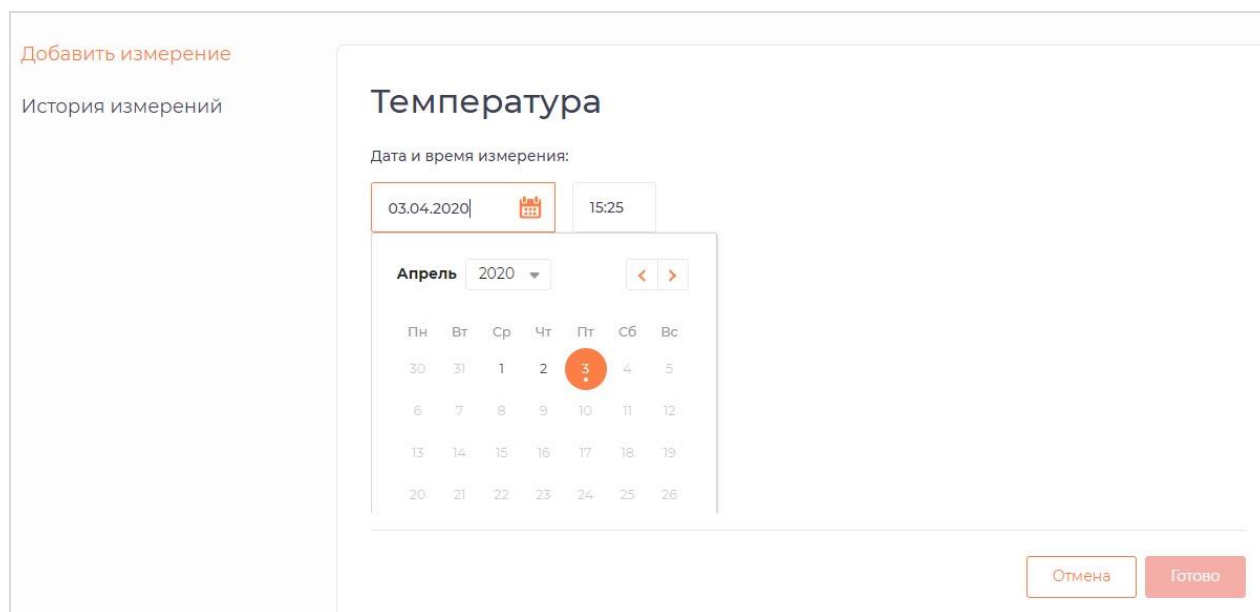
Добавить измерение

История измерений

Температура

Дата и время измерения:

03.04.2020

15:25

Апрель 2020

| Пн | Вт | Ср | Чт | Пт | Сб | Вс |
|---|---|---|---|---|---|---|
| 30 | 31 | 1 | 2 | 3 | 4 | 5 |
| 6 | 7 | 8 | 9 | 10 | 11 | 12 |
| 13 | 14 | 15 | 16 | 17 | 18 | 19 |
| 20 | 21 | 22 | 23 | 24 | 25 | 26 |

Отмена

Готово